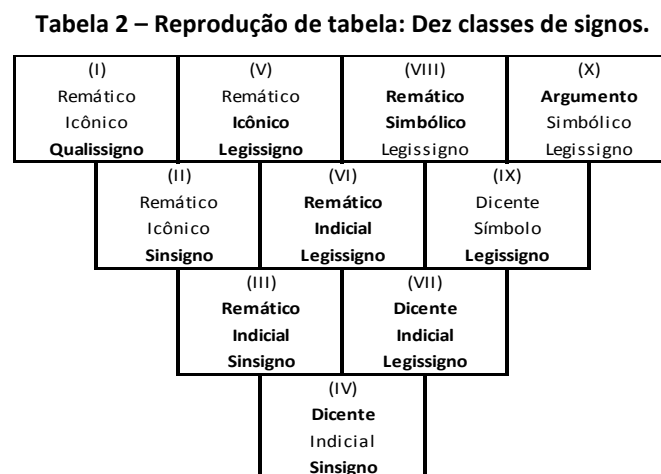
**Tabela 2 – Reprodução de tabela: Dez classes de signos.**

(I)
Remático
Icônico
**Qualissigno**

(V)
Remático
**Icônico**
**Legissigno**

(VIII)
**Remático**
**Simbólico**
Legissigno

(X)
**Argumento**
Simbólico
Legissigno

(II)
Remático
Icônico
**Sinsigno**

(VI)
**Remático**
**Indicial**
**Legissigno**

(IX)
Dicente
Símbolo
**Legissigno**

(III)
**Remático**
**Indicial**
**Sinsigno**

(VII)
**Dicente**
**Indicial**
**Legissigno**

(IV)
**Dicente**
Indicial
**Sinsigno**